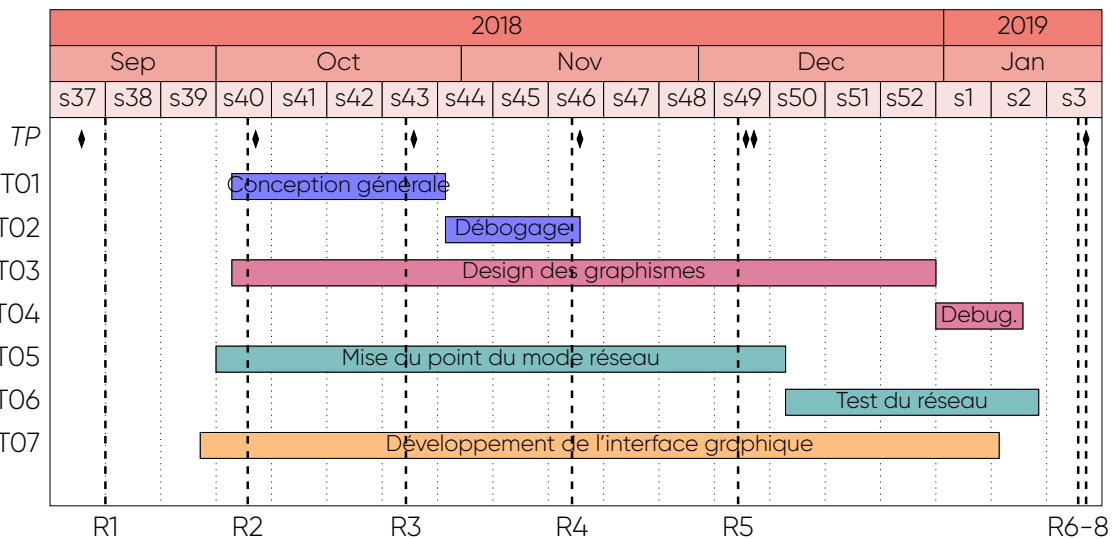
| 2018 | | | | | | | | | | | | | | | | 2019 | | |
|---|---|---|---|---|---|---|---|---|---|---|---|---|---|---|---|---|---|---|
| Sep | | | Oct | | | | | Nov | | | | Dec | | | | Jan | | |
| s37 | s38 | s39 | s40 | s41 | s42 | s43 | s44 | s45 | s46 | s47 | s48 | s49 | s50 | s51 | s52 | s1 | s2 | s3 |

TP
T01 Conception générale
T02 Débogage
T03 Design des graphismes
T04 Debug.
T05 Mise au point du mode réseau
T06 Test du réseau
T07 Développement de l'interface graphique

R1 R2 R3 R4 R5 R6-8